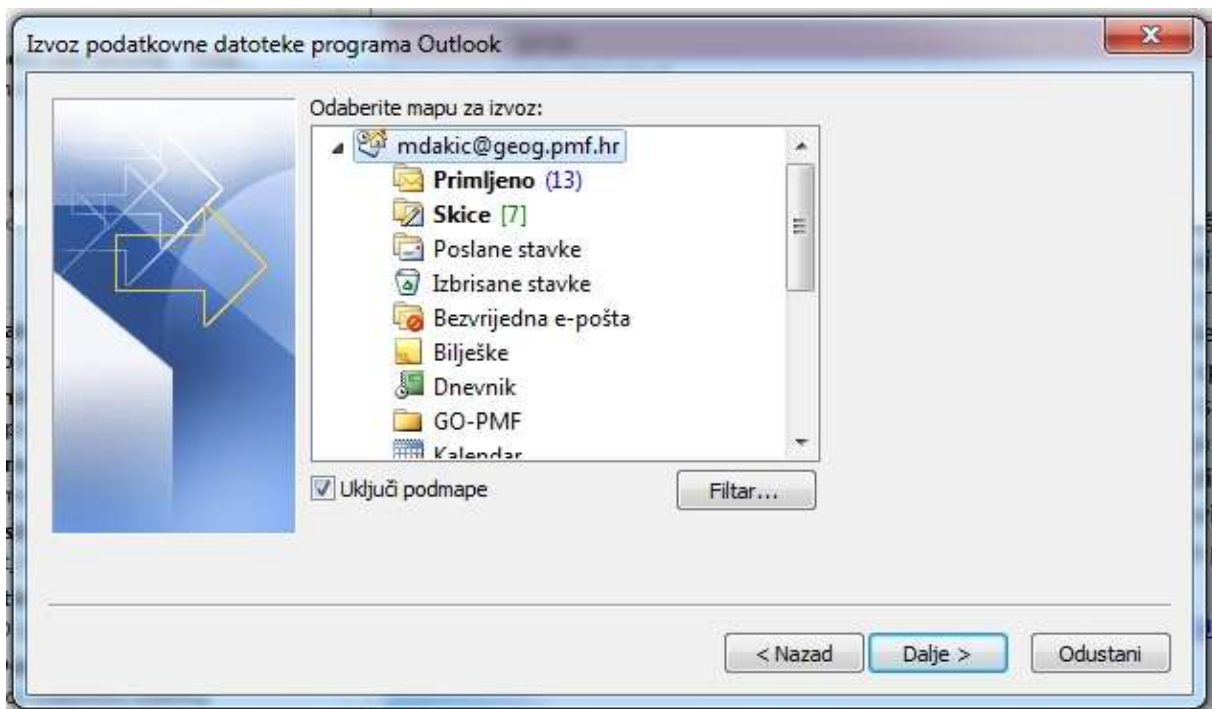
Izvoz podatkovne datoteke programa Outlook

Odaberite mapu za izvoz:

mdakic@geog.pmf.hr
Primljeno (13)
Skice [7]
Poslane stavke
Izbrisane stavke
Bezvrijedna e-pošta
Bilješke
Dnevnik
GO-PMF
Kalendar

Uključi podmape

Filtar...

< Nazad
Dalje >
Odustani